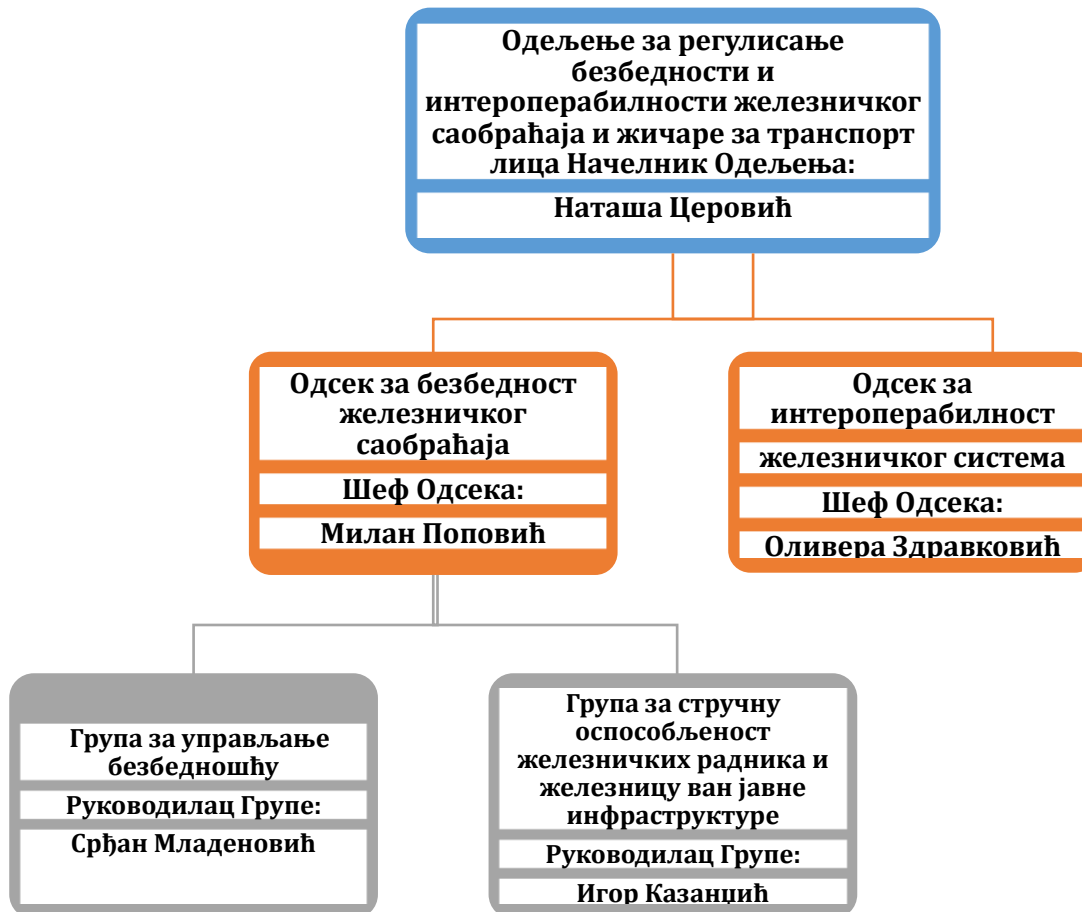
Одељење за регулисање безбедности и интероперабилности железничког саобраћаја и жичаре за транспорт лица Начелник Одељења:

Наташа Церовић

Одсек за безбедност железничког саобраћаја

Шеф Одсека:

Милан Поповић

Одсек за интероперабилност

железничког система

Шеф Одсека:

Оливера Здравковић

Група за управљање безбедношћу

Руководилац Групе:

Срђан Младеновић

Група за стручну оспособљеност железничких радника и железницу ван јавне инфраструктуре

Руководилац Групе:

Игор Казанџић